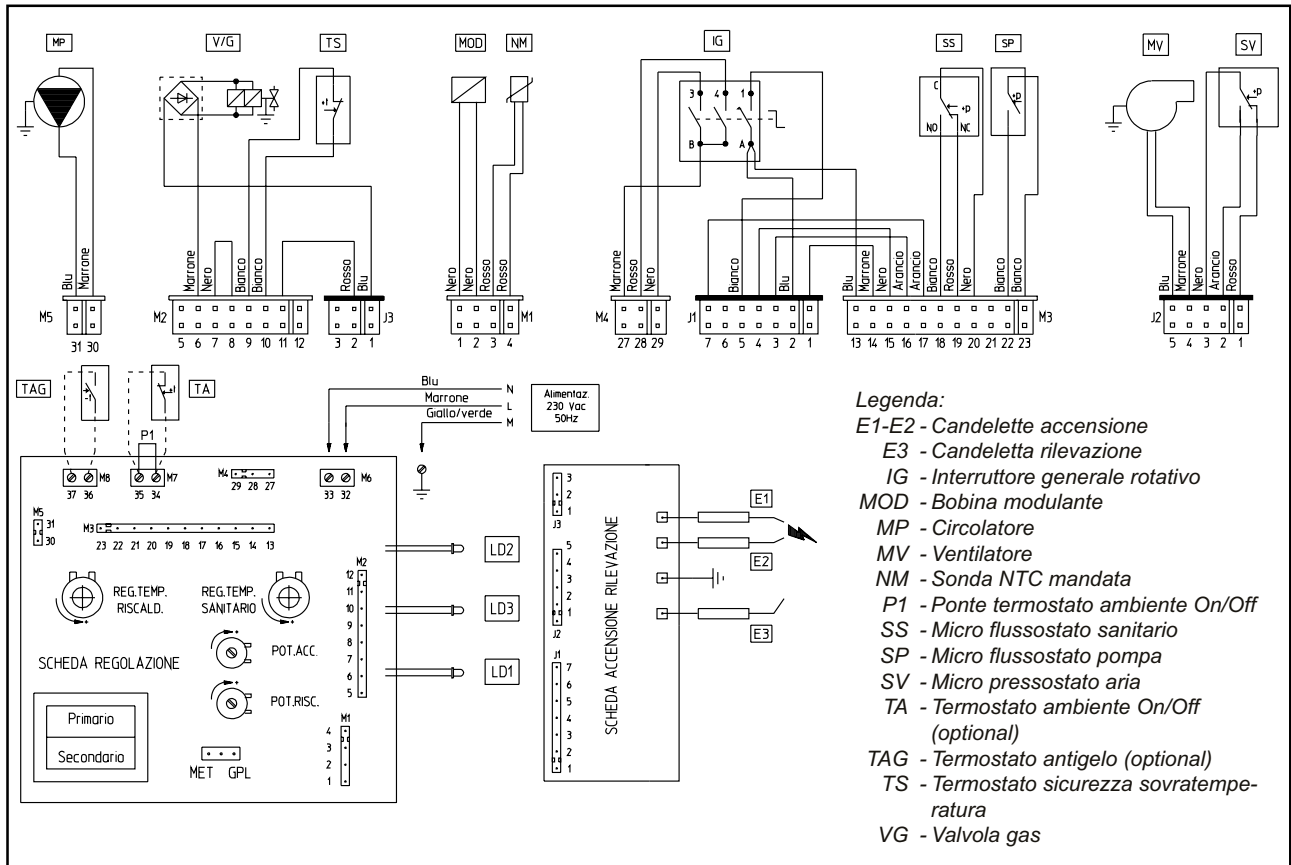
MP V/G TS MOD NM IG SS SP MV SV

3 4 1
B A
C +p
NO NC
+p
+p

Blu Marrone
M5
31 30

Marrone Nero Bianco Bianco
M2
5 6 7 8 9 10 11 12

Rosso Blu
J3
3 2 1

Nero Nero Rosso Rosso
M1
1 2 3 4

Marrone Rosso Nero
M4
27 28 29

Bianco Blu
J1
7 6 5 4 3 2 1

Blu Marrone Nero Arancio Arancio Bianco Rosso Nero Bianco Bianco
M3
13 14 15 16 17 18 19 20 21 22 23

Blu Marrone Nero Arancio Rosso
J2
5 4 3 2 1

TAG TA
P1
Blu N
Marrone L
Giallo/verde M
Alimentaz. 230 Vac 50Hz

37 36 M8 35 34 M7 M4 29 28 27 33 32 M6
M5 31 30
M3 23 22 21 20 19 18 17 16 15 14 13
REG.TEMP. RISCALD.
REG.TEMP. SANITARIO
POT.ACC.
POT.RISC.
SCHEDA REGOLAZIONE
Primario
Secondario
MET GPL
M2 12 11 10 9 8 7 6 5
M1 4 3 2 1
LD2
LD3
LD1

J3 3 2 1
J2 5 4 3 2 1
J1 7 6 5 4 3 2 1
SCHEDA ACCENSIONE RILEVAZIONE
E1
E2
E3

Legenda:
E1-E2 - Candelette accensione
E3 - Candeletta rilevazione
IG - Interruttore generale rotativo
MOD - Bobina modulante
MP - Circolatore
MV - Ventilatore
NM - Sonda NTC mandata
P1 - Ponte termostato ambiente On/Off
SS - Micro flussostato sanitario
SP - Micro flussostato pompa
SV - Micro pressostato aria
TA - Termostato ambiente On/Off (optional)
TAG - Termostato antigelo (optional)
TS - Termostato sicurezza sovratemperatura
VG - Valvola gas